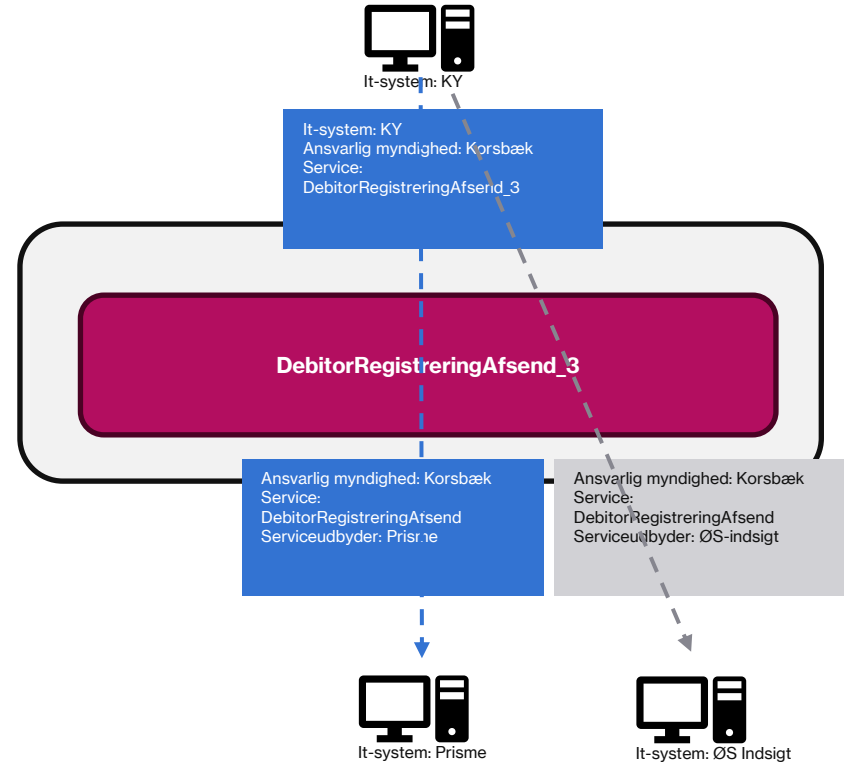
It-system: KY

It-system: KY
Ansvarlig myndighed: Korsbæk
Service:
DebitorRegistreringAfsend_3

DebitorRegistreringAfsend_3

Ansvarlig myndighed: Korsbæk
Service:
DebitorRegistreringAfsend
Serviceudbyder: Prisme

Ansvarlig myndighed: Korsbæk
Service:
DebitorRegistreringAfsend
Serviceudbyder: ØS-indsigt

It-system: Prisme

It-system: ØS Indsigt